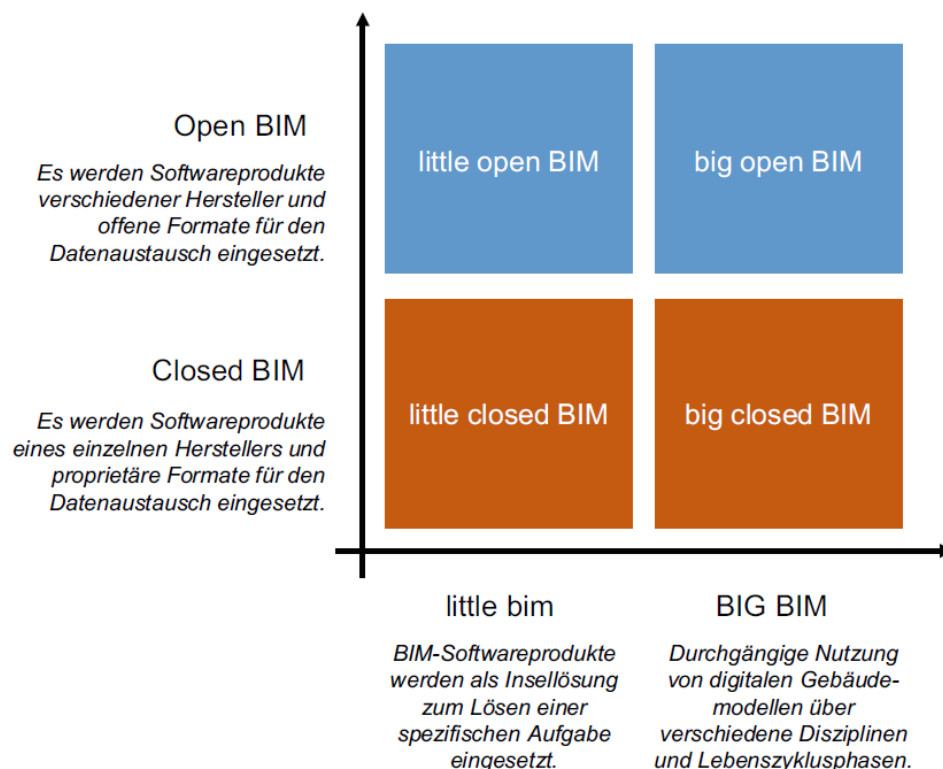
Open BIM

Es werden Softwareprodukte verschiedener Hersteller und offene Formate für den Datenaustausch eingesetzt.

little open BIM

big open BIM

Closed BIM

Es werden Softwareprodukte eines einzelnen Herstellers und proprietäre Formate für den Datenaustausch eingesetzt.

little closed BIM

big closed BIM

little bim

BIM-Softwareprodukte werden als Insellösung zum Lösen einer spezifischen Aufgabe eingesetzt.

BIG BIM

Durchgängige Nutzung von digitalen Gebäudemodellen über verschiedene Disziplinen und Lebenszyklusphasen.